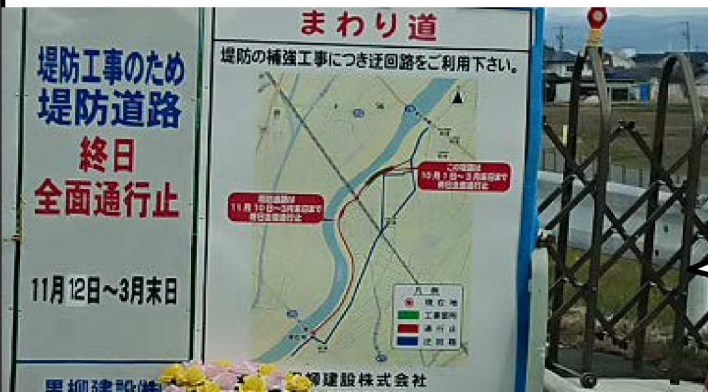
堤防工事のため
堤防道路
終日
全面通行止

11月12日～3月末日

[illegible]柳建設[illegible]

まわり道

堤防の補強工事につき迂回路をご利用下さい。

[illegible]
11月10日～3月末日まで
終日通行止

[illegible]
10月1日～3月末日まで
終日全面通行止

凡例
現在地
工事箇所
通行止
迂回路

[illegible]柳建設株式会社